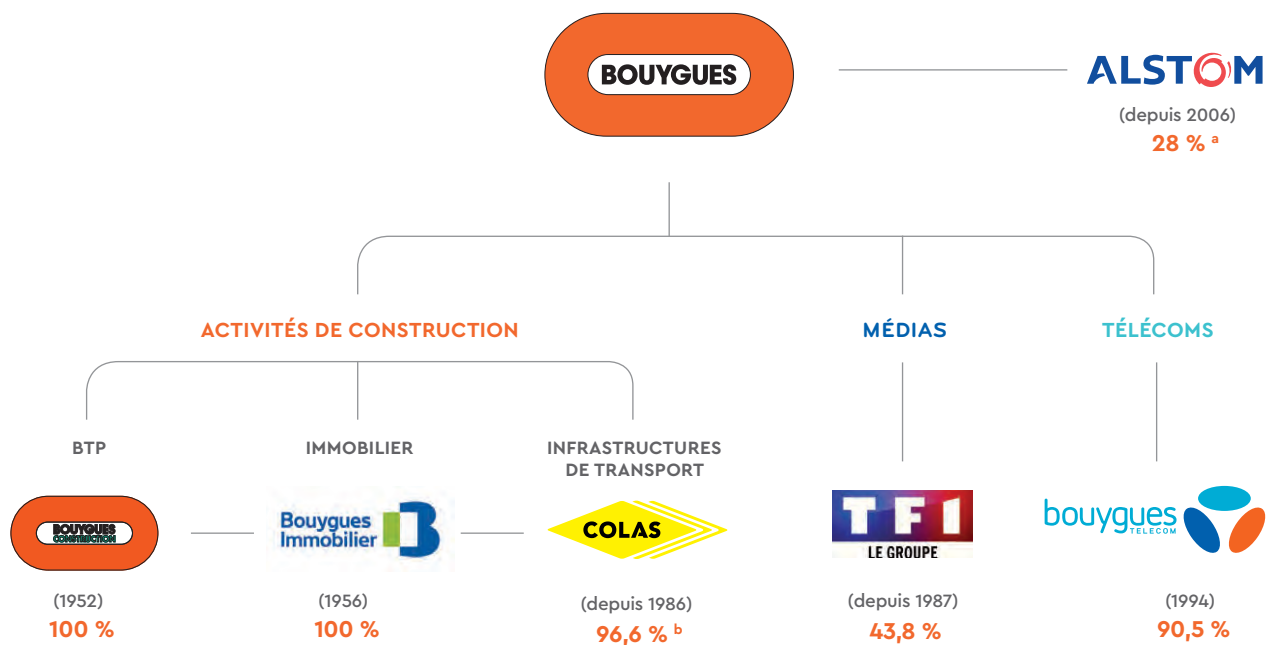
BOUYGUES

ALSTOM
(depuis 2006)
28 % $^{a}$

ACTIVITÉS DE CONSTRUCTION

MÉDIAS

TÉLÉCOMS

BTP

IMMOBILIER

INFRASTRUCTURES DE TRANSPORT

BOUYGUES CONSTRUCTION
(1952)
100 %

Bouygues Immobilier
(1956)
100 %

COLAS
(depuis 1986)
96,6 % $^{b}$

TF1 LE GROUPE
(depuis 1987)
43,8 %

bouygues TELECOM
(1994)
90,5 %